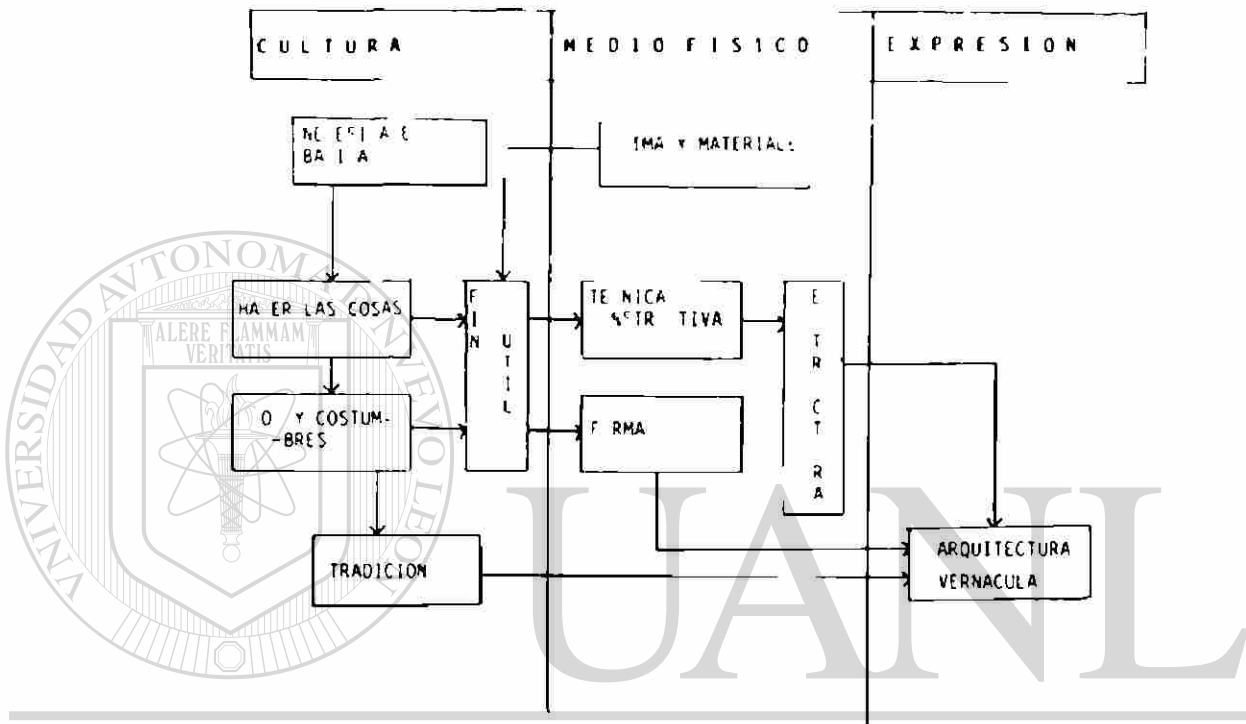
CULTURA

MEDIO FISICO

EXPRESION

NE ESI A E BA I A

IMA Y MATERIAL

HA ER LAS COSAS

F I N

U T I L

TE NICA S TR TIVA

E T R C T R A

O Y COSTUM- -BRES

F RMA

TRADICION

ARQUITECTURA VERNACULA

UNIVERSIDAD AUTONOMA DE NUEVO LEON

ALERE FLAMMAM VERITATIS

UANL